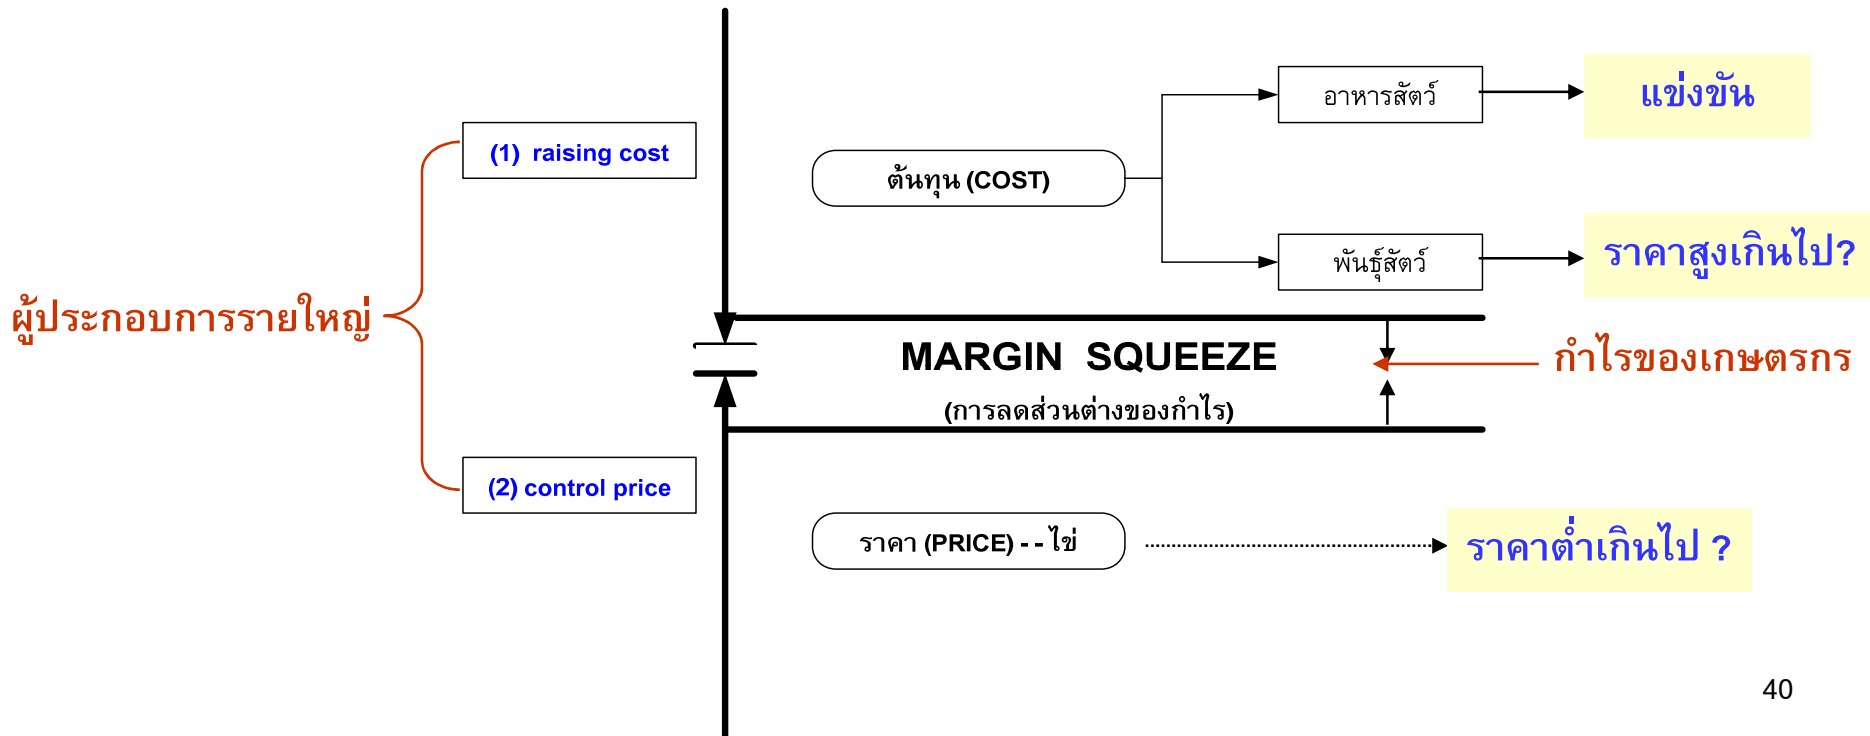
ผู้ประกอบการรายใหญ่

(1) raising cost

(2) control price

ต้นทุน (COST)

อาหารสัตว์

แข่งขัน

พันธุ์สัตว์

ราคาสูงเกินไป?

MARGIN SQUEEZE

(การลดส่วนต่างของกำไร)

กำไรของเกษตรกร

ราคา (PRICE) - - ไข่

ราคาต่ำเกินไป ?

40